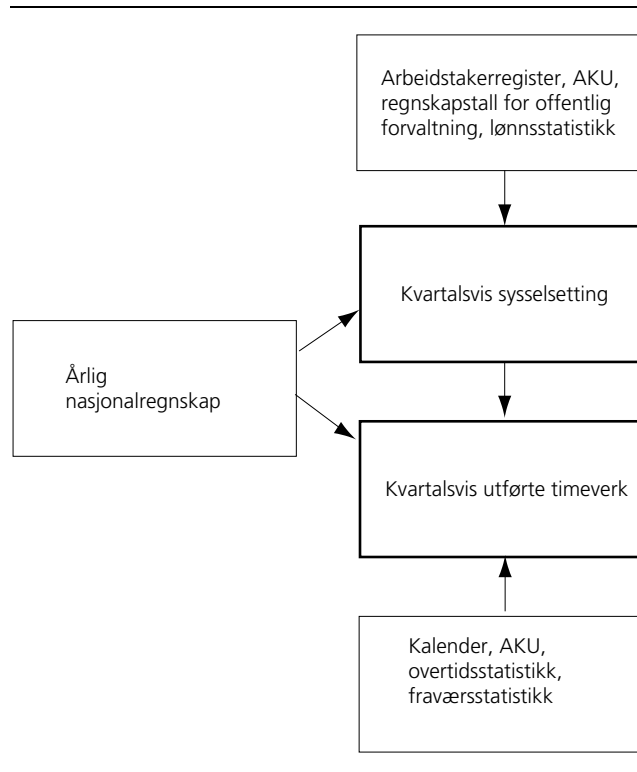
Arbeidstakerregister, AKU, regnskapstall for offentlig forvaltning, lønnsstatistikk

Kvartalsvis sysselsetting

Årlig nasjonalregnskap

Kvartalsvis utførte timeverk

Kalender, AKU, overtidsstatistikk, fraværsstatistikk